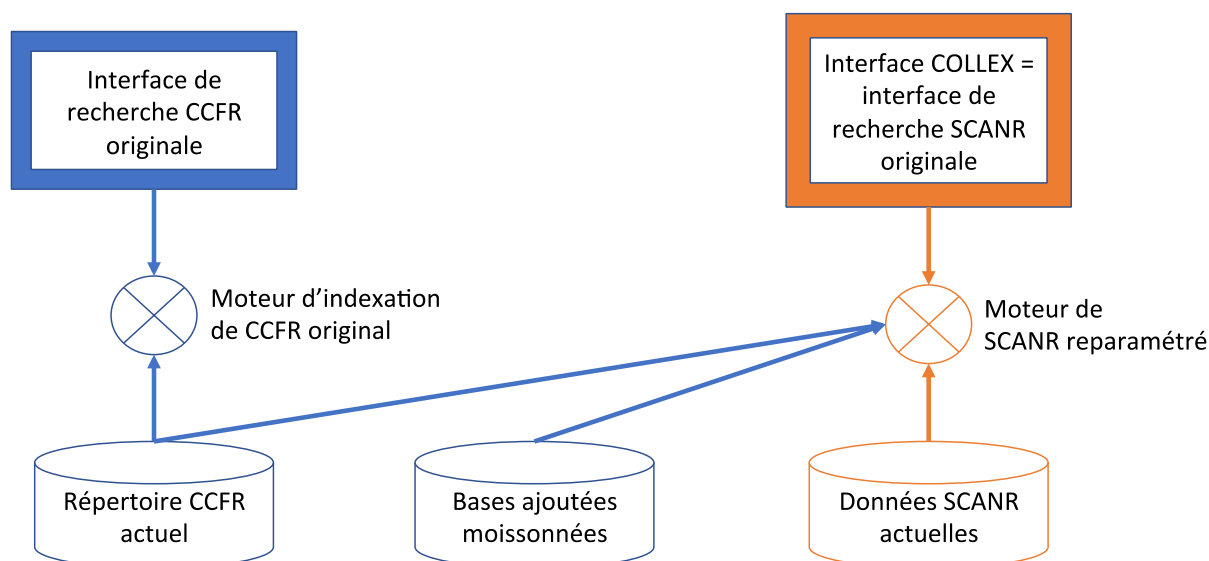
Interface de recherche CCFR originale

Interface COLLEX = interface de recherche SCANR originale

Moteur d’indexation de CCFR original

Moteur de SCANR reparamétré

Répertoire CCFR actuel

Bases ajoutées moissonnées

Données SCANR actuelles